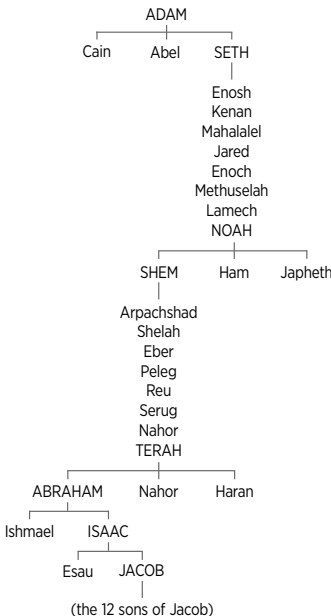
ADAM

Cain Abel SETH

Enosh
Kenan
Mahalalel
Jared
Enoch
Methuselah
Lamech
NOAH

SHEM Ham Japheth

Arpachshad
Shelah
Eber
Peleg
Reu
Serug
Nahor
TERAH

ABRAHAM Nahor Haran

Ishmael ISAAC

Esau JACOB

(the 12 sons of Jacob)